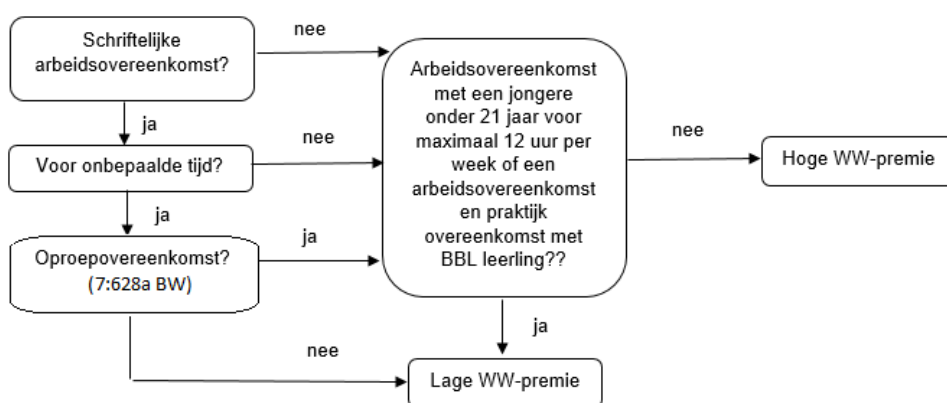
Schriftelijke arbeidsovereenkomst?

nee

ja

Voor onbepaalde tijd?

nee

ja

Oproepovereenkomst? (7:628a BW)

ja

Arbeidsovereenkomst met een jongere onder 21 jaar voor maximaal 12 uur per week of een arbeidsovereenkomst en praktijk overeenkomst met BBL leerling??

nee

Hoge WW-premie

ja

nee

Lage WW-premie